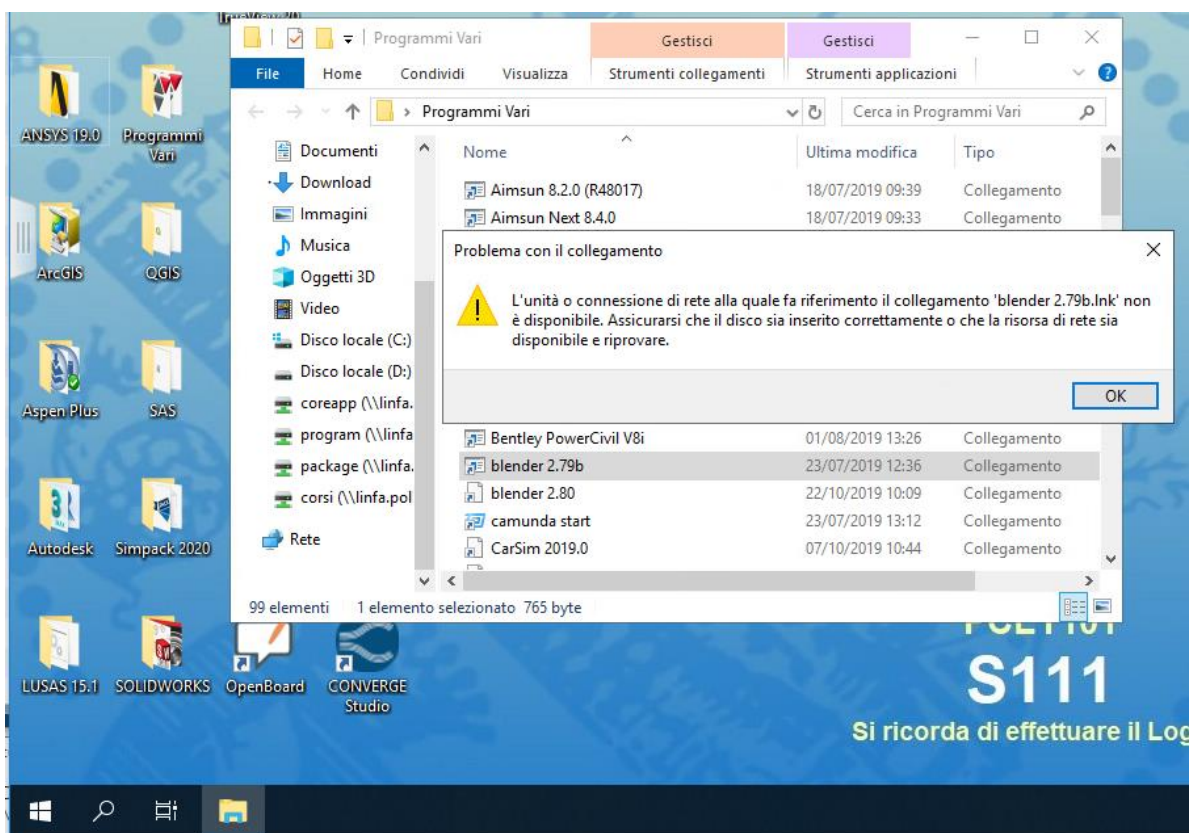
Programmi Vari
Gestisci
Gestisci
File
Home
Condividi
Visualizza
Strumenti collegamenti
Strumenti applicazioni
Programmi Vari
Cerca in Programmi Vari

ANSYS 19.0
Programmi Vari
ArcGIS
QGIS
Aspen Plus
SAS
Autodesk
Simpack 2020
LUSAS 15.1
SOLIDWORKS
OpenBoard
CONVERGE Studio

Documenti
Download
Immagini
Musica
Oggetti 3D
Video
Disco locale (C:)
Disco locale (D:)
coreapp (\\linfa.
program (\\linfa
package (\\linfa.
corsi (\\linfa.pol
Rete

| Nome | Ultima modifica | Tipo |
|---|---|---|
| Aimsun 8.2.0 (R48017) | 18/07/2019 09:39 | Collegamento |
| Aimsun Next 8.4.0 | 18/07/2019 09:33 | Collegamento |
| Bentley PowerCivil V8i | 01/08/2019 13:26 | Collegamento |
| blender 2.79b | 23/07/2019 12:36 | Collegamento |
| blender 2.80 | 22/10/2019 10:09 | Collegamento |
| camunda start | 23/07/2019 13:12 | Collegamento |
| CarSim 2019.0 | 07/10/2019 10:44 | Collegamento |

Problema con il collegamento

L'unità o connessione di rete alla quale fa riferimento il collegamento 'blender 2.79b.lnk' non è disponibile. Assicurarsi che il disco sia inserito correttamente o che la risorsa di rete sia disponibile e riprovare.

OK

99 elementi
1 elemento selezionato 765 byte

S111
Si ricorda di effettuare il Log